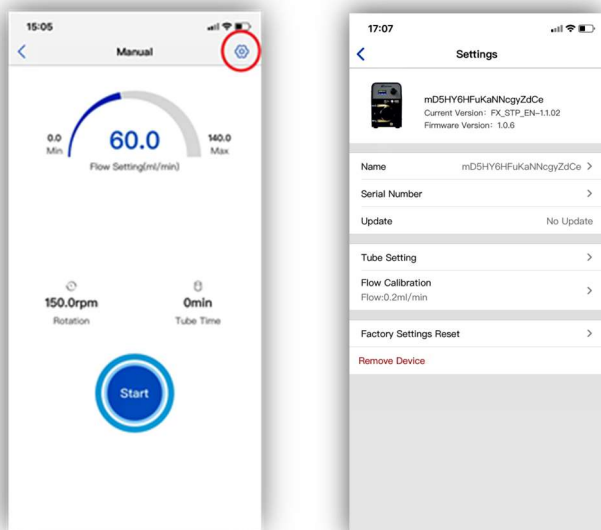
15:05

Manual

0.0
Min

60.0

140.0
Max

Flow Setting(ml/min)

150.0rpm
Rotation

0min
Tube Time

Start

17:07

Settings

mD5HY6HFuKaNNcgyZdCe
Current Version: FX_STP_EN-1.1.02
Firmware Version: 1.0.6

Name mD5HY6HFuKaNNcgyZdCe

Serial Number

Update No Update

Tube Setting

Flow Calibration
Flow:0.2ml/min

Factory Settings Reset

Remove Device